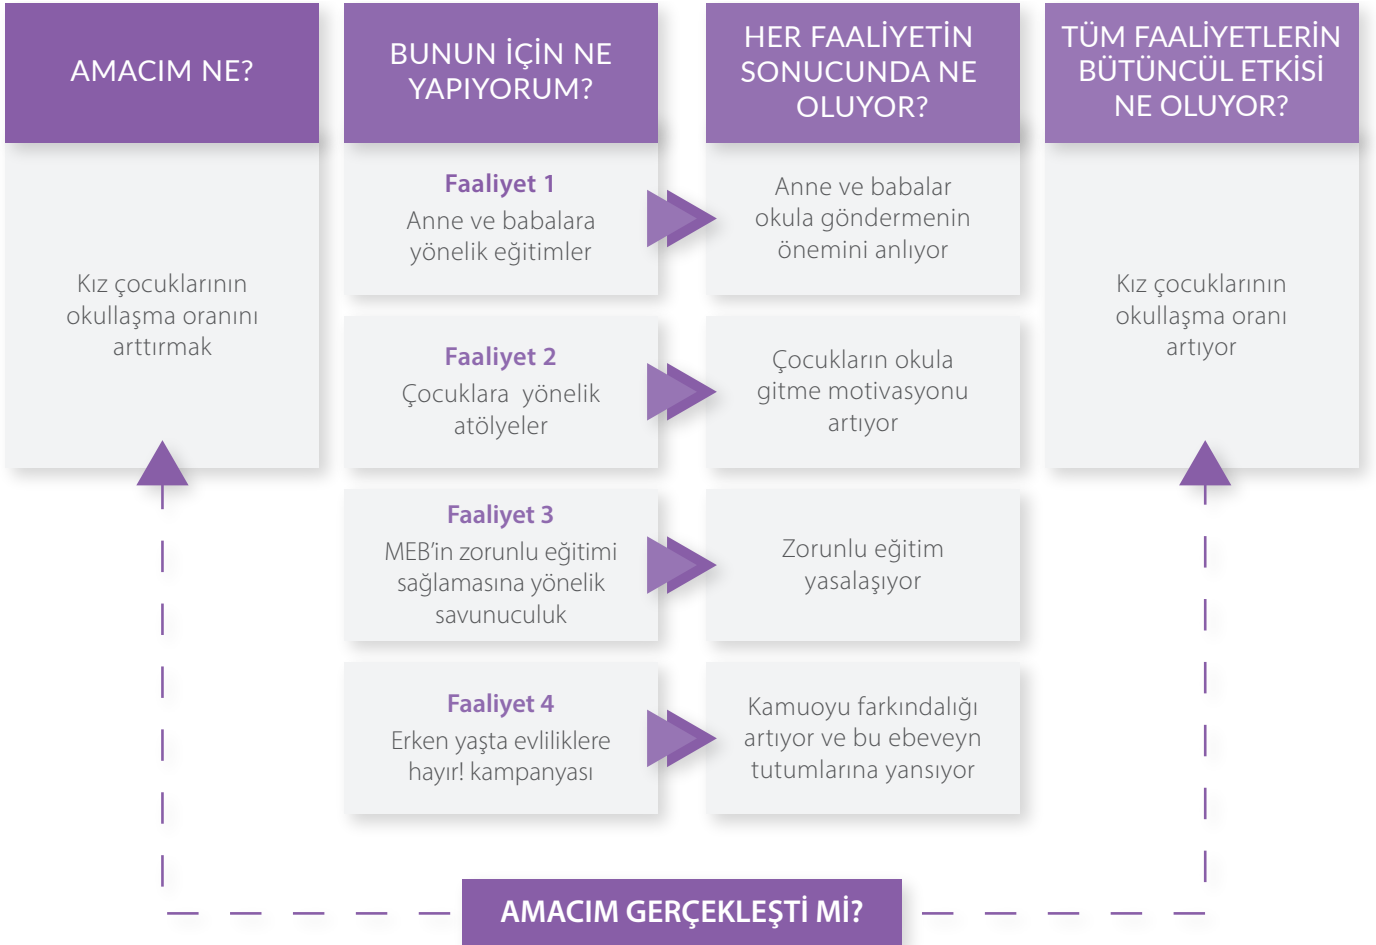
AMACIM NE?

Kız çocuklarının okullaşma oranını arttırmak

BUNUN İÇİN NE YAPIYORUM?

Faaliyet 1
Anne ve babalara yönelik eğitimler

Faaliyet 2
Çocuklara yönelik atölyeler

Faaliyet 3
MEB'in zorunlu eğitimi sağlamasına yönelik savunuculuk

Faaliyet 4
Erken yaşta evliliklere hayır! kampanyası

HER FAALİYETİN SONUCUNDA NE OLUYOR?

Anne ve babalar okula göndermenin önemini anlıyor

Çocukların okula gitme motivasyonu artıyor

Zorunlu eğitim yasalaşıyor

Kamuoyu farkındalığı artıyor ve bu ebeveyn tutumlarına yansıyor

TÜM FAALİYETLERİN BÜTÜNCÜL ETKİSİ NE OLUYOR?

Kız çocuklarının okullaşma oranı artıyor

AMACIM GERÇEKLEŞTİ Mİ?